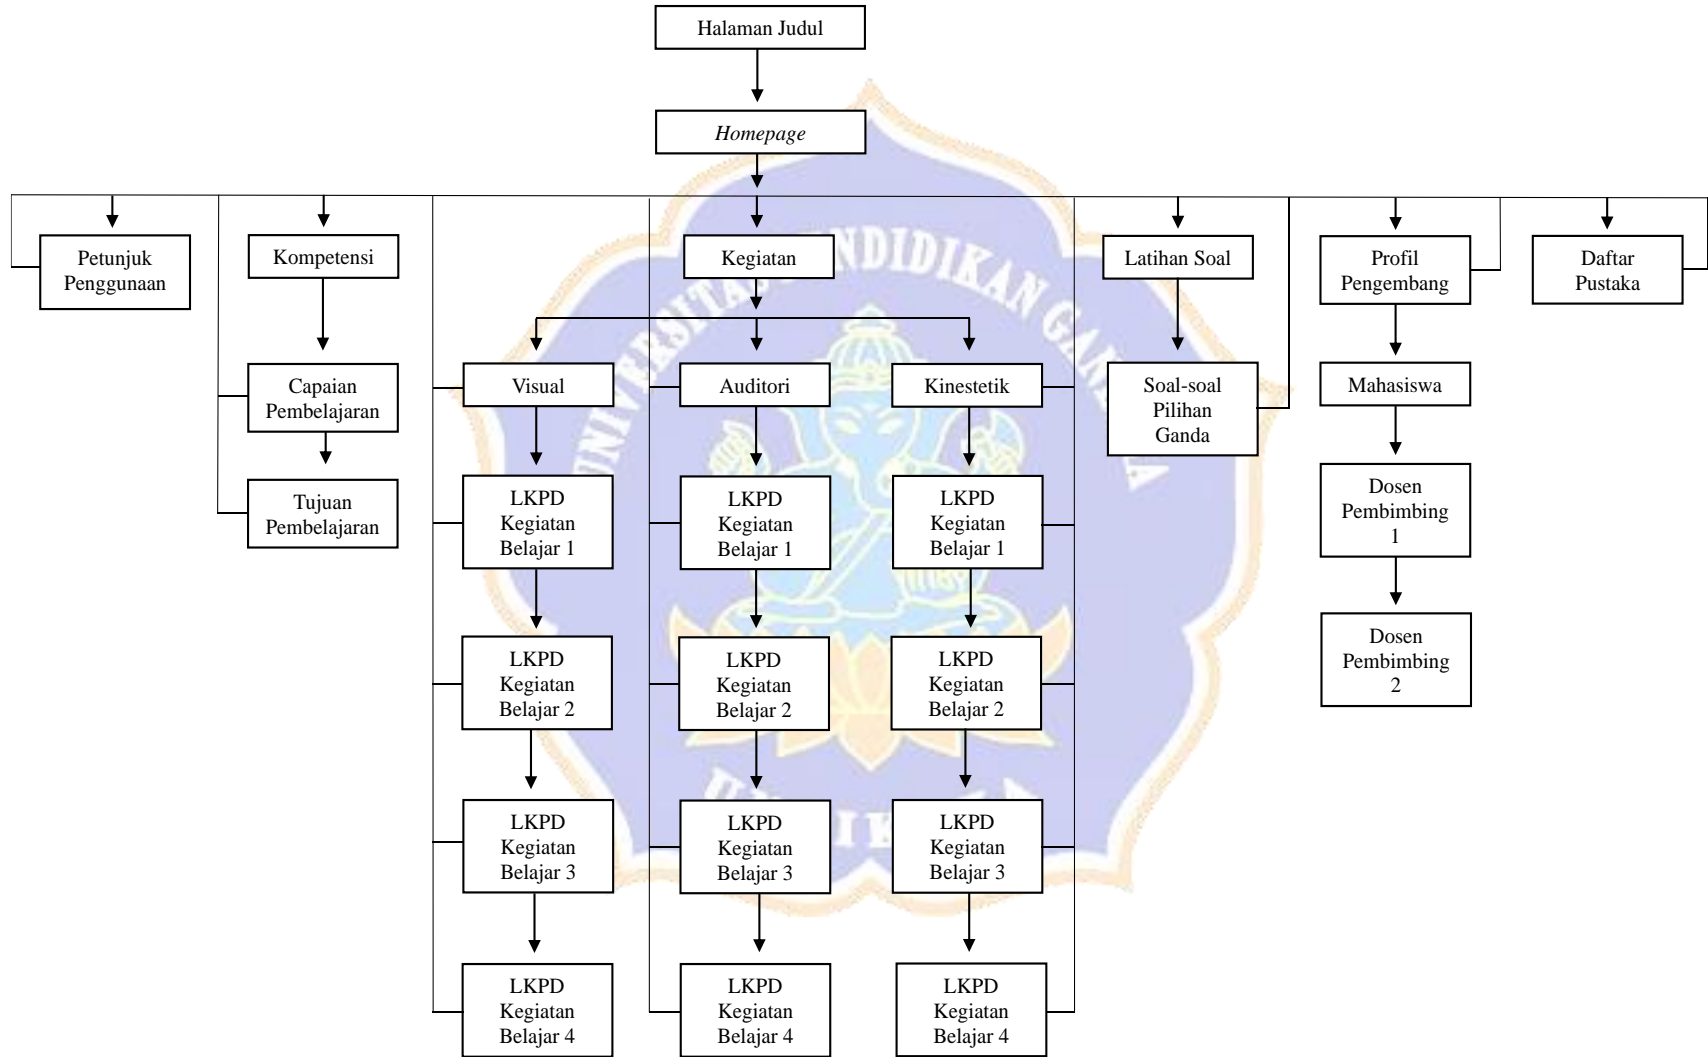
Halaman Judul

*Homepage*

Petunjuk Penggunaan

Kompetensi

Capaian Pembelajaran

Tujuan Pembelajaran

Kegiatan

Visual

Auditori

Kinestetik

LKPD Kegiatan Belajar 1

LKPD Kegiatan Belajar 2

LKPD Kegiatan Belajar 3

LKPD Kegiatan Belajar 4

LKPD Kegiatan Belajar 1

LKPD Kegiatan Belajar 2

LKPD Kegiatan Belajar 3

LKPD Kegiatan Belajar 4

LKPD Kegiatan Belajar 1

LKPD Kegiatan Belajar 2

LKPD Kegiatan Belajar 3

LKPD Kegiatan Belajar 4

Latihan Soal

Soal-soal Pilihan Ganda

Profil Pengembang

Mahasiswa

Dosen Pembimbing 1

Dosen Pembimbing 2

Daftar Pustaka

UNIVERSITAS PENDIDIKAN GANESHA